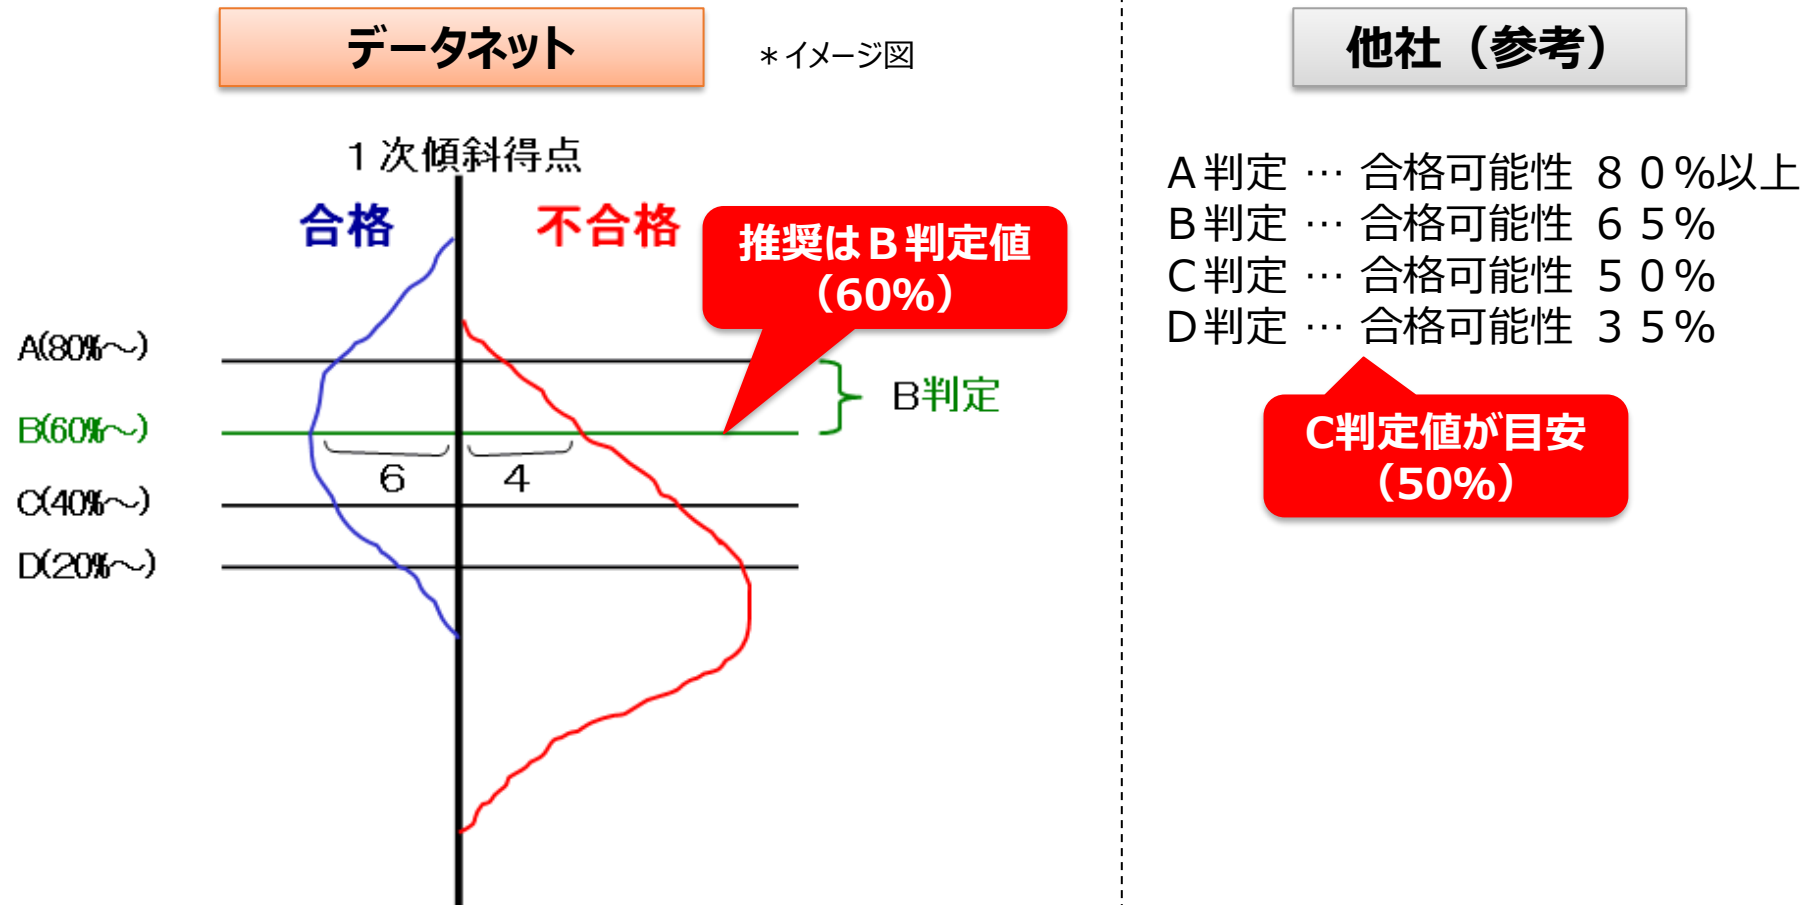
データネット

＊イメージ図

１次傾斜得点

合格

不合格

推奨はＢ判定値
（60%）

A(80%～)

B(60%～)

C(40%～)

D(20%～)

B判定

6

4

他社（参考）

Ａ判定 … 合格可能性 ８０%以上
Ｂ判定 … 合格可能性 ６５%
Ｃ判定 … 合格可能性 ５０%
Ｄ判定 … 合格可能性 ３５%

C判定値が目安
（50%）